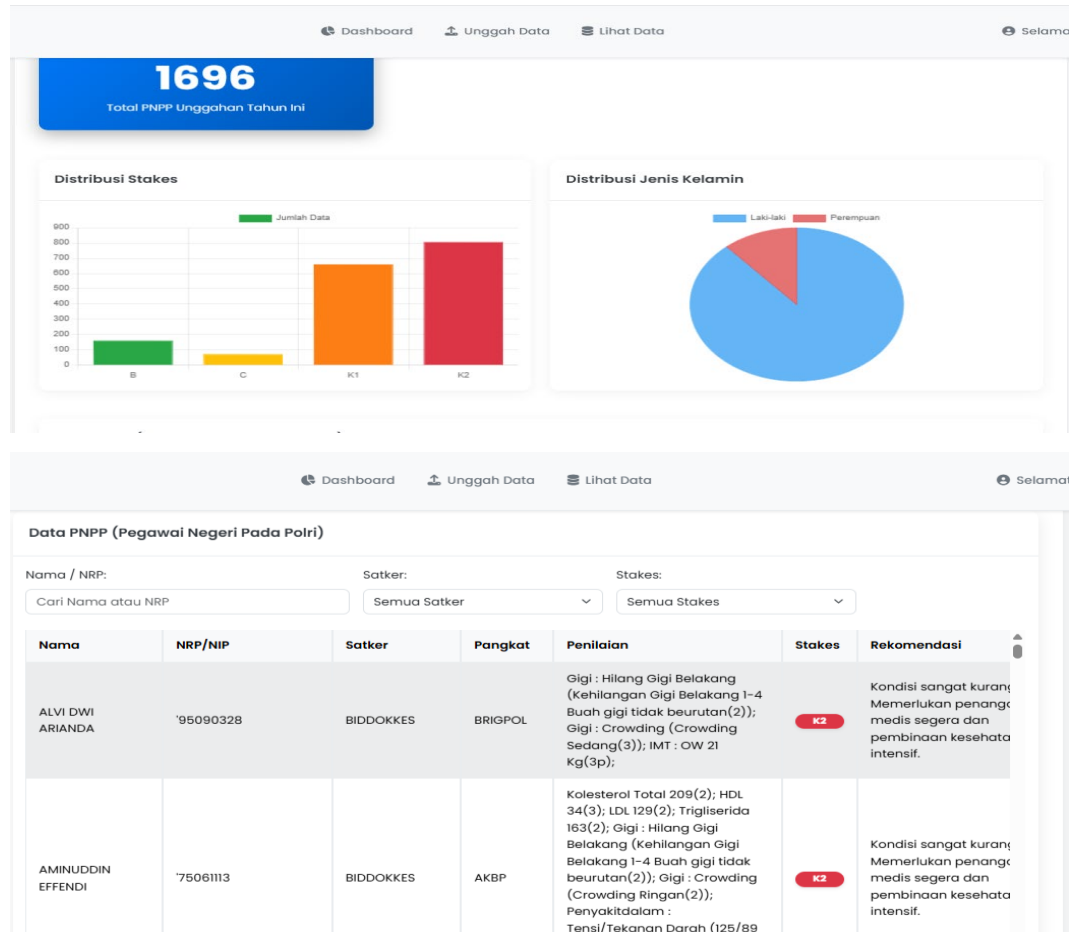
Dashboard Unggah Data Lihat Data Selama

1696
Total PNPP Unggahan Tahun Ini

Distribusi Stakes

Jumlah Data

900
800
700
600
500
400
300
200
100
0

B C K1 K2

Distribusi Jenis Kelamin

Laki-laki Perempuan

Dashboard Unggah Data Lihat Data Selamat

Data PNPP (Pegawai Negeri Pada Polri)

Nama / NRP:
Cari Nama atau NRP

Satker:
Semua Satker

Stakes:
Semua Stakes

| Nama | NRP/NIP | Satker | Pangkat | Penilaian | Stakes | Rekomendasi |
|---|---|---|---|---|---|---|
| ALVI DWI ARIANDA | '95090328 | BIDDOKKES | BRIGPOL | Gigi : Hilang Gigi Belakang (Kehilangan Gigi Belakang 1-4 Buah gigi tidak beurutan(2)); Gigi : Crowding (Crowding Sedang(3)); IMT : OW 21 Kg(3p); | K2 | Kondisi sangat kurang Memerlukan penanga medis segera dan pembinaan kesehata intensif. |
| AMINUDDIN EFFENDI | '75061113 | BIDDOKKES | AKBP | Kolesterol Total 209(2); HDL 34(3); LDL 129(2); Trigliserida 163(2); Gigi : Hilang Gigi Belakang (Kehilangan Gigi Belakang 1-4 Buah gigi tidak beurutan(2)); Gigi : Crowding (Crowding Ringan(2)); Penyakitdalam : Tensi/Tekanan Darah (125/89 | K2 | Kondisi sangat kurang Memerlukan penanga medis segera dan pembinaan kesehata intensif. |